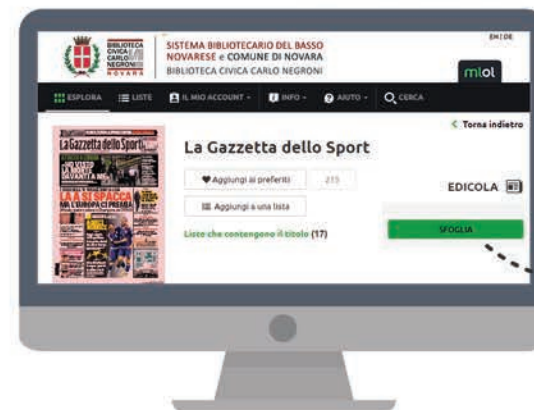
BIBLIOTECA CIVICA CARLO NEGRONI NOVARA

SISTEMA BIBLIOTECARIO DEL BASSO NOVARESE e COMUNE DI NOVARA
BIBLIOTECA CIVICA CARLO NEGRONI

EN | DE

mlol

ESPLORA   LISTE   IL MIO ACCOUNT   INFO   AIUTO   CERCA

< Torna indietro

La Gazzetta dello Sport

Aggiungi ai preferiti   215

Aggiungi a una lista

Liste che contengono il titolo (17)

EDICOLA

SFOGLIA

La Gazzetta dello Sport

LA A SI SPACCA